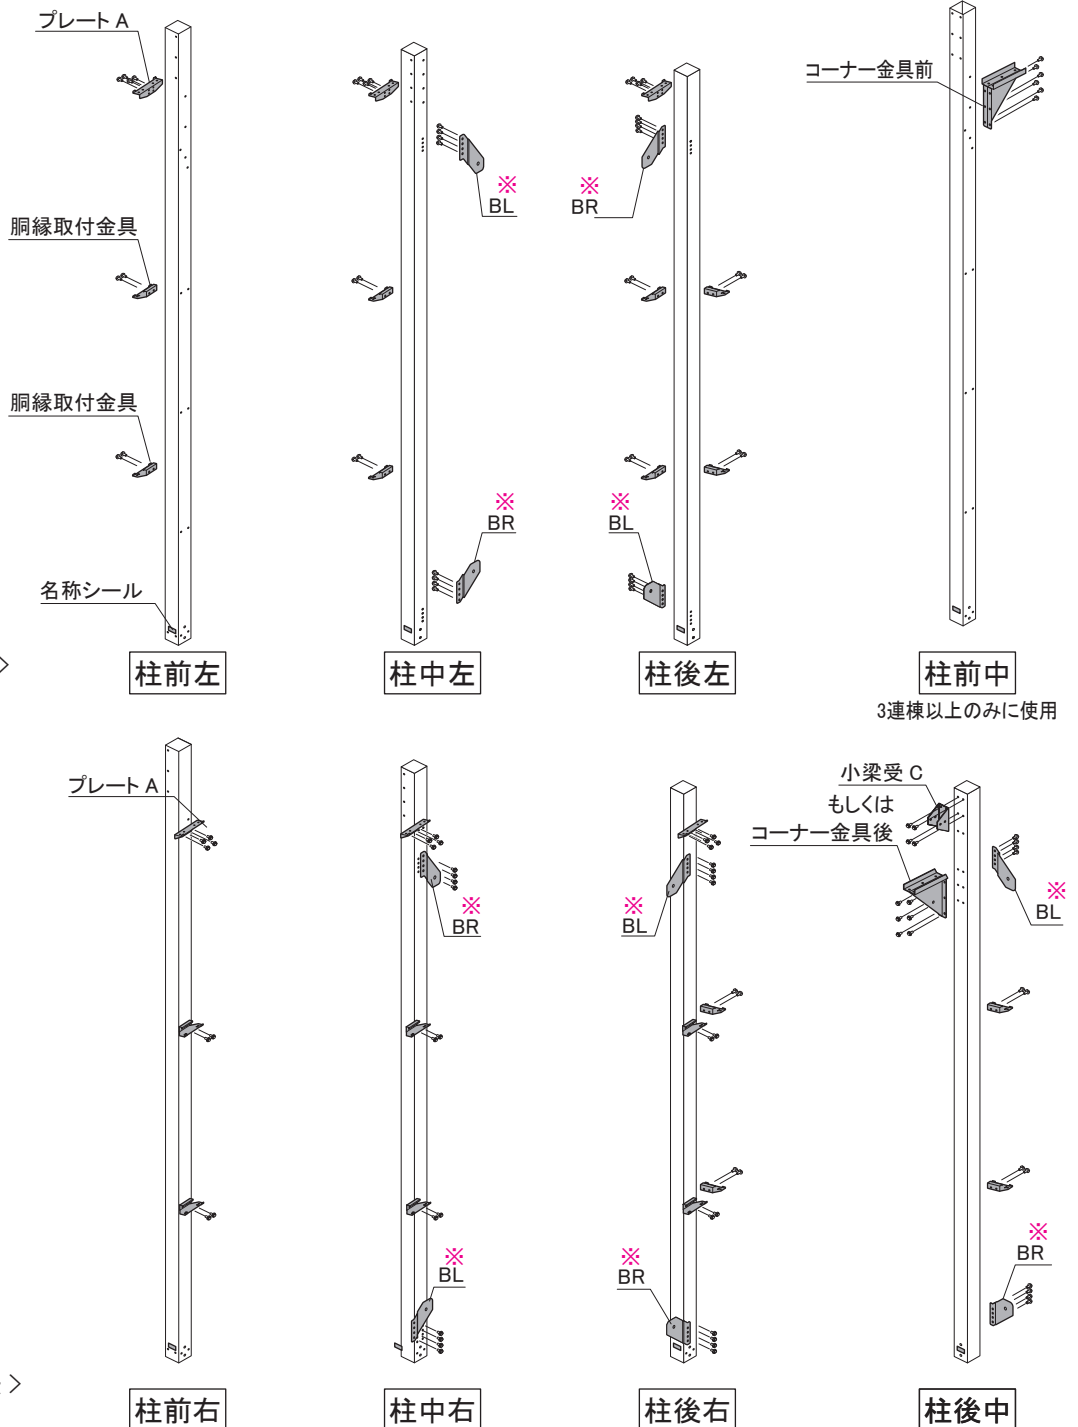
プレート A

胴縁取付金具

胴縁取付金具

名称シール

柱前左

※
BL

※
BR

柱中左

※
BR

※
BL

柱後左

コーナー金具前

柱前中

3連棟以上のみに使用

プレート A

柱前右

※
BR

※
BL

柱中右

※
BL

※
BR

柱後右

小梁受 C
もしくは
コーナー金具後

※
BL

※
BR

柱後中